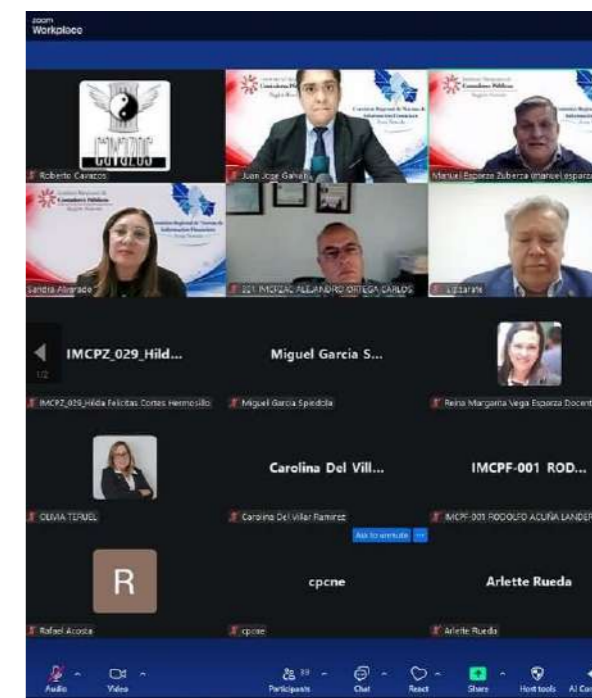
zoom Workplace

CAVAZOS

Roberto Cavazos

Juan Jose Gahan

Manuel Esparza Zuberza (manuel.esparza

Sandra Alvarado

001 IMCPZAC ALEJANDRO ORTEGA CARLOS

L. Lizarate

IMCPZ_029_Hild...

IMCPZ_029_Hilda Felicitas Cortes Hermosillo

Miguel Garcia S...

Miguel Garcia Spindola

Reina Margarita Vega Esparza Docent

OLIVIA TERUEL

Carolina Del Vill...

Carolina Del Villar Ramirez

IMCPF-001 ROD...

IMCPF-001 RODOLFO ACUÑA LANDER

Ask to unmute

R

Rafael Acosta

cpcne

cpcne

Arlette Rueda

Arlette Rueda

1/2

Audio Video Participants 39 Chat React Share Host tools AI Co